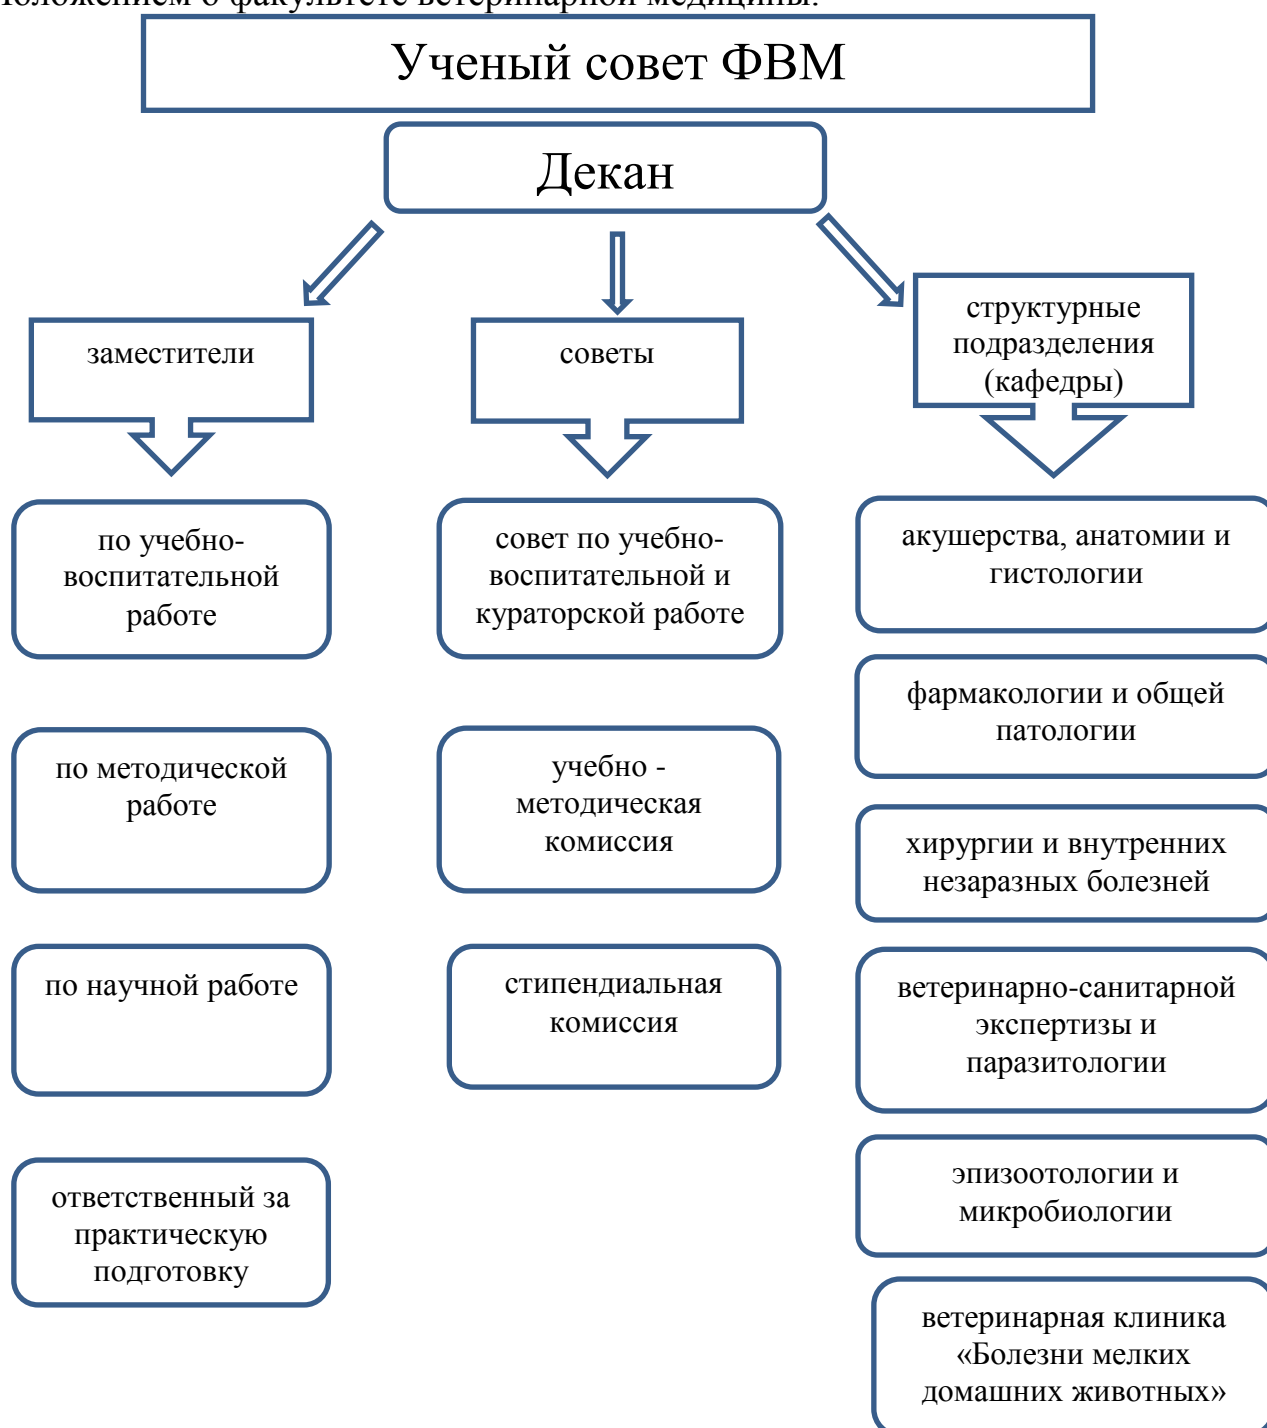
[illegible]

Ученый совет ФВМ

Декан

заместители

советы

структурные подразделения (кафедры)

по учебно-воспитательной работе

совет по учебно-воспитательной и кураторской работе

акушерства, анатомии и гистологии

фармакологии и общей патологии

по методической работе

учебно - методическая комиссия

хирургии и внутренних незаразных болезней

по научной работе

стипендиальная комиссия

ветеринарно-санитарной экспертизы и паразитологии

ответственный за практическую подготовку

эпизоотологии и микробиологии

ветеринарная клиника «Болезни мелких домашних животных»